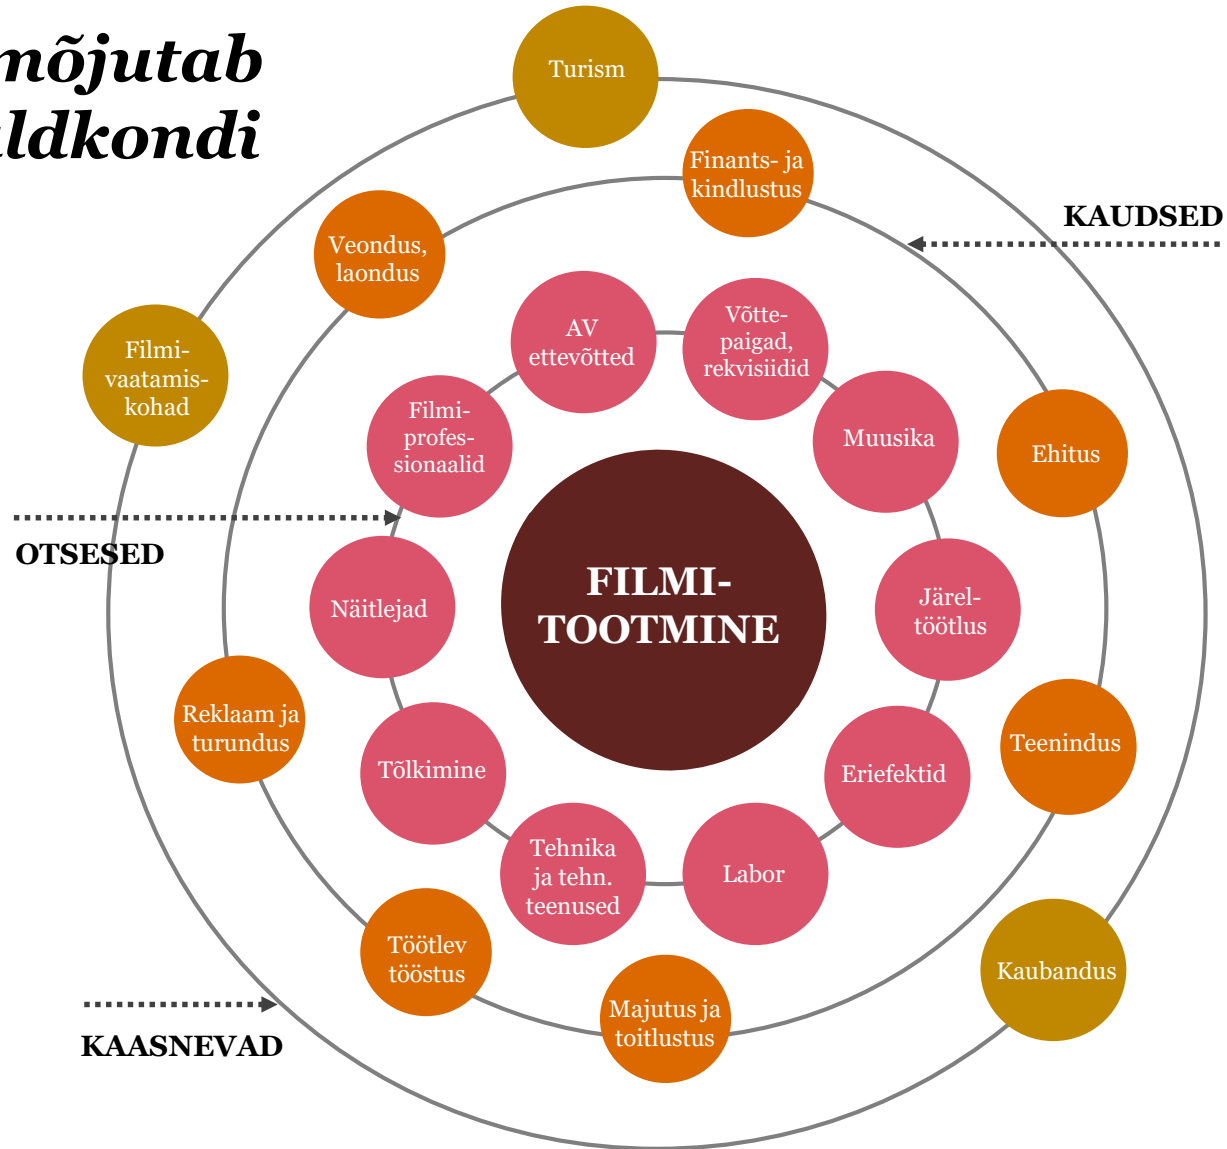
mõjutab
ldkondi

Turism

Finants- ja kindlustus

KAUDSED

Veondus, laondus

Filmi-vaatamis-kohad

AV ettevõtted

Võtte-paigad, rekvisiidid

Filmi-profes-sionaalid

Muusika

Ehitus

OTSESED

FILMI-TOOTMINE

Näitlejad

Järel-töötlus

Reklaam ja turundus

Teenindus

Tõlkimine

Eriefektid

Tehnika ja tehn. teenused

Labor

Töötlev tööstus

Kaubandus

KAASNEVAD

Majutus ja toitlustus